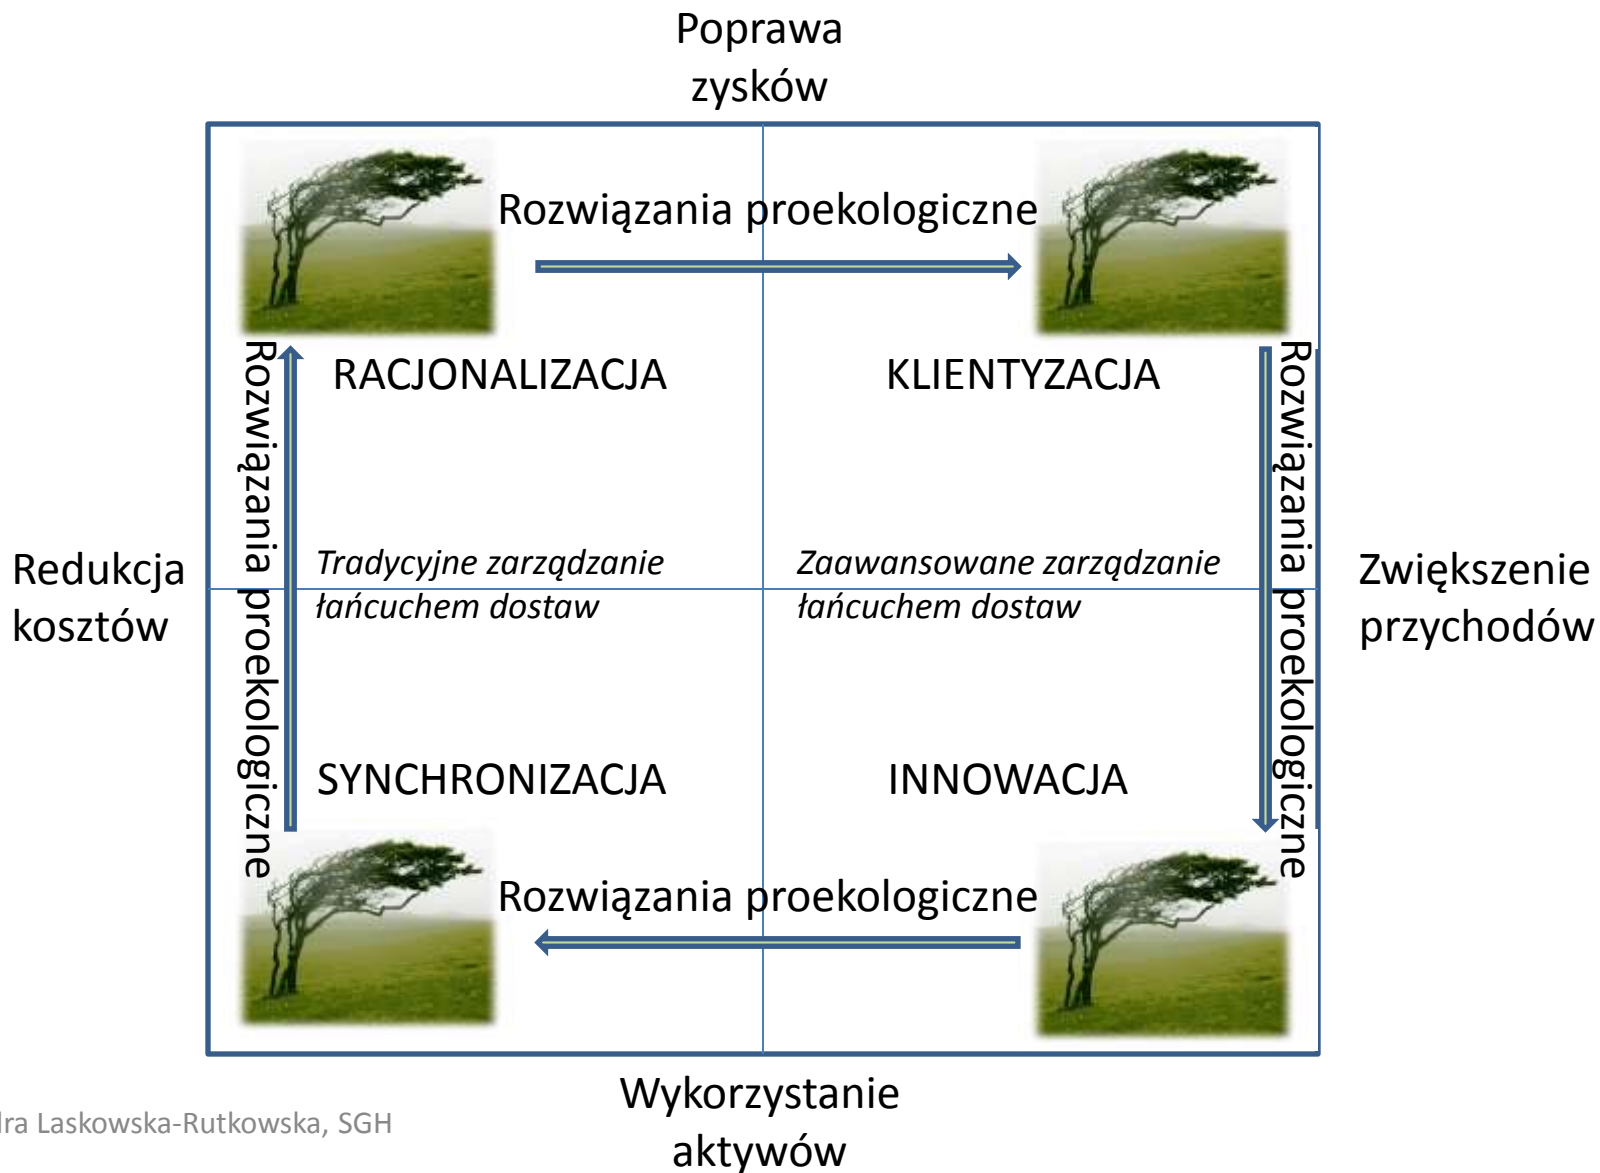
Poprawa zysków

Rozwiązania proekologiczne

RACJONALIZACJA

KLIENTYZACJA

Rozwiązania proekologiczne

Rozwiązania proekologiczne

Redukcja kosztów

Tradycyjne zarządzanie łańcuchem dostaw

Zaawansowane zarządzanie łańcuchem dostaw

Zwiększenie przychodów

SYNCHRONIZACJA

INNOWACJA

Rozwiązania proekologiczne

Wykorzystanie aktywów

lra Laskowska-Rutkowska, SGH